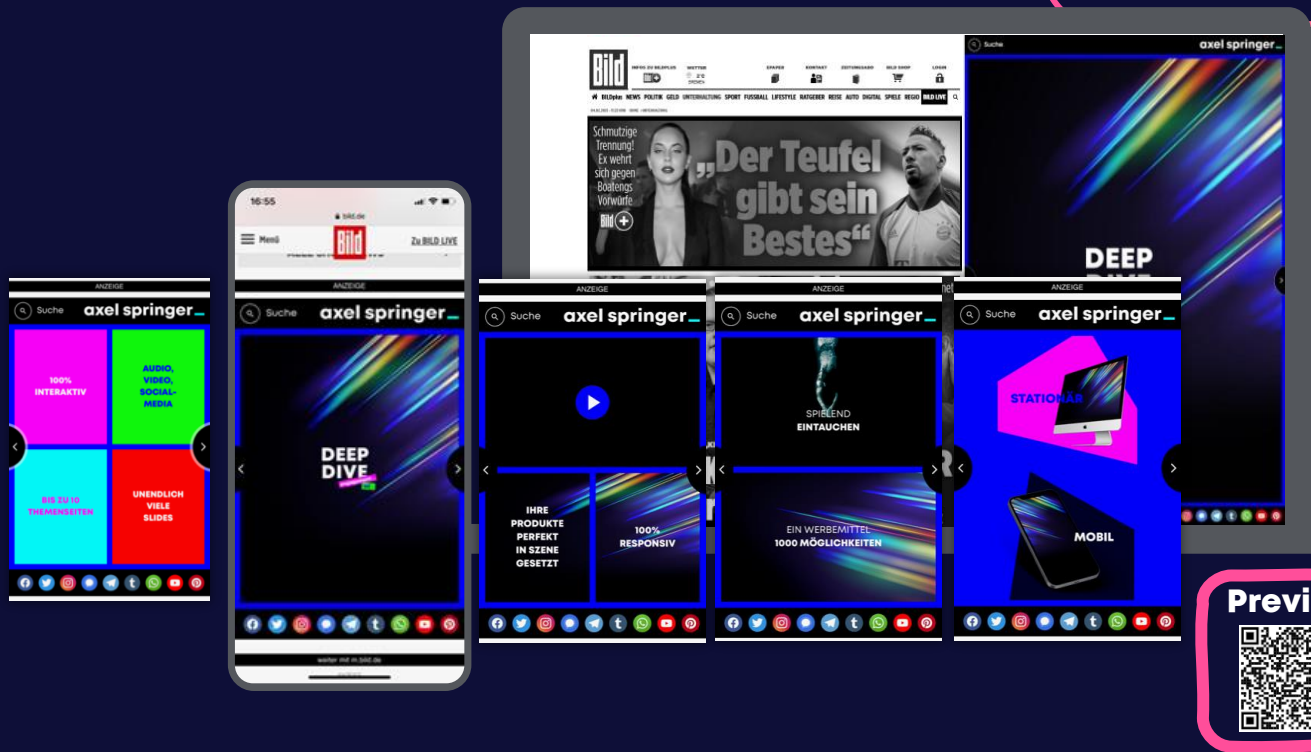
Bild

INFOS ZU BILDPLUS WETTER EPAPER KONTAKT ZEITUNGSABO BILD SHOP LOGIN

BILDplus NEWS POLITIK GELD UNTERHALTUNG SPORT FUSSBALL LIFESTYLE RATGEBER REISE AUTO DIGITAL SPIELE REGIO BILD LIVE

Schmutzige Trennung! Ex wehrt sich gegen Boatengs Vorwürfe

„Der Teufel gibt sein Bestes“

Bild+

Suche axel springer_

DEEP DIVE

16:55

bild.de

Menü

Bild

Zu BILD LIVE

ANZEIGE

Suche axel springer_

100% INTERAKTIV

AUDIO, VIDEO, SOCIAL-MEDIA

BIS ZU 10 THEMENSEITEN

UNENDLICH VIELE SLIDES

ANZEIGE

Suche axel springer_

DEEP DIVE

weiter mit m.bild.de

ANZEIGE

Suche axel springer_

IHRE PRODUKTE PERFEKT IN SZENE GESETZT

100% RESPONSIV

ANZEIGE

Suche axel springer_

SPIELEND EINTAUCHEN

EIN WERBEMITTEL 1000 MÖGLICHKEITEN

ANZEIGE

Suche axel springer_

STATIONÄR

MOBIL

Previ